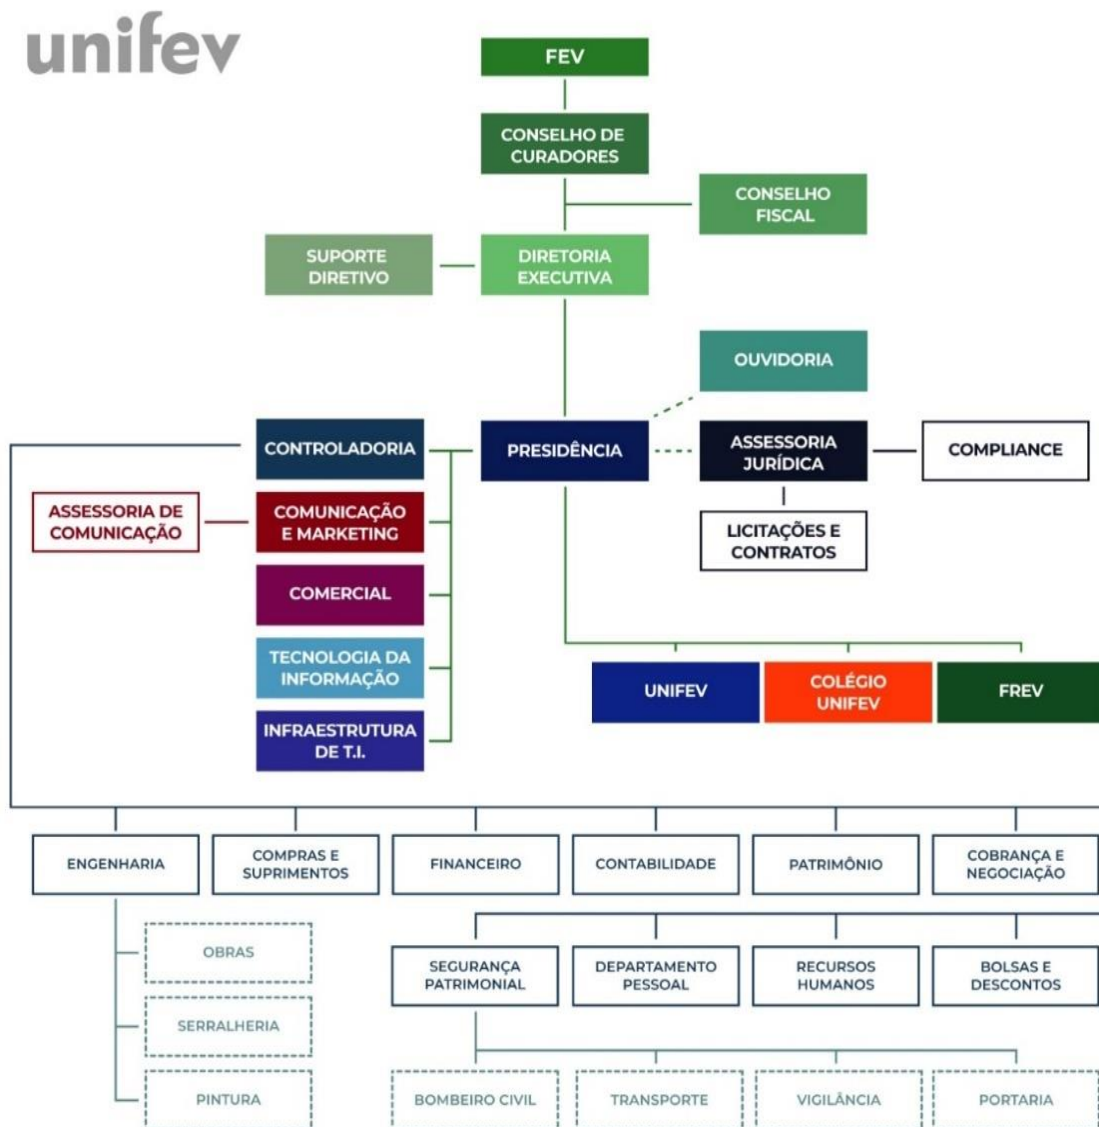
unifev

FEV

CONSELHO DE CURADORES

CONSELHO FISCAL

SUPORTE DIRETIVO

DIRETORIA EXECUTIVA

OUVIDORIA

CONTROLADORIA

PRESIDÊNCIA

ASSESSORIA JURÍDICA

COMPLIANCE

ASSESSORIA DE COMUNICAÇÃO

COMUNICAÇÃO E MARKETING

LICITAÇÕES E CONTRATOS

COMERCIAL

TECNOLOGIA DA INFORMAÇÃO

INFRAESTRUTURA DE T.I.

UNIFEV

COLÉGIO UNIFEV

FREV

ENGENHARIA

COMPRAS E SUPRIMENTOS

FINANCEIRO

CONTABILIDADE

PATRIMÔNIO

COBRANÇA E NEGOCIAÇÃO

OBRAS

SERRALHERIA

PINTURA

SEGURANÇA PATRIMONIAL

DEPARTAMENTO PESSOAL

RECURSOS HUMANOS

BOLSAS E DESCONTOS

BOMBEIRO CIVIL

TRANSPORTE

VIGILÂNCIA

PORTARIA